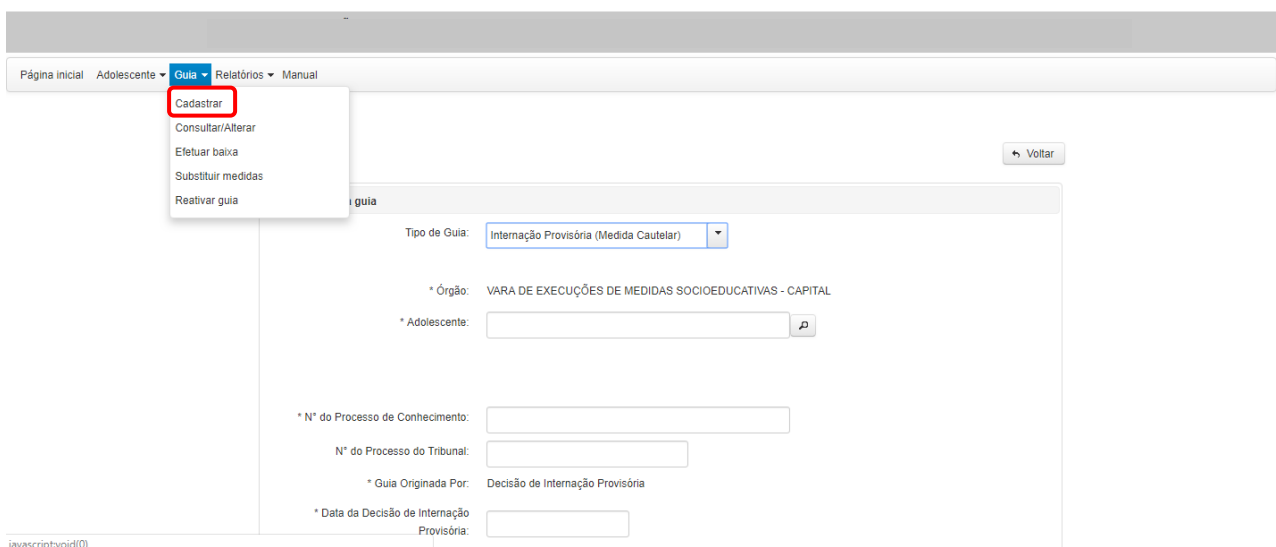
Página inicial Adolescente ▾ Guia ▾ Relatórios ▾ Manual

Cadastrar
Consultar/Alterar
Efetuar baixa
Substituir medidas
Reativar guia

↰ Voltar

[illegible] guia

Tipo de Guia: Internação Provisória (Medida Cautelar)

* Órgão: VARA DE EXECUÇÕES DE MEDIDAS SOCIOEDUCATIVAS - CAPITAL

* Adolescente:

* N° do Processo de Conhecimento:

N° do Processo do Tribunal:

* Guia Originada Por: Decisão de Internação Provisória

* Data da Decisão de Internação Provisória:

javascript:void(0)